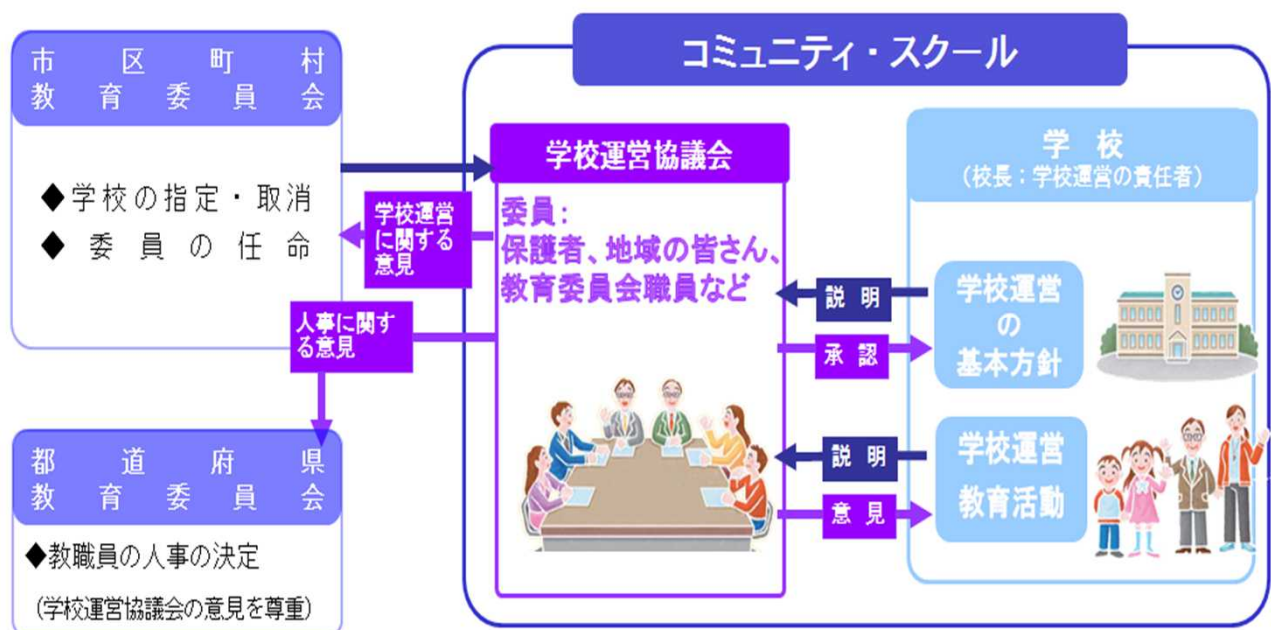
市区町村教育委員会

◆学校の指定・取消
◆委員の任命

学校運営に関する意見

人事に関する意見

都道府県教育委員会

◆教職員の人事の決定
(学校運営協議会の意見を尊重)

コミュニティ・スクール

学校運営協議会

委員:
保護者、地域の皆さん、教育委員会職員など

学校
(校長:学校運営の責任者)

説明

承認

学校運営の基本方針

説明

意見

学校運営
教育活動